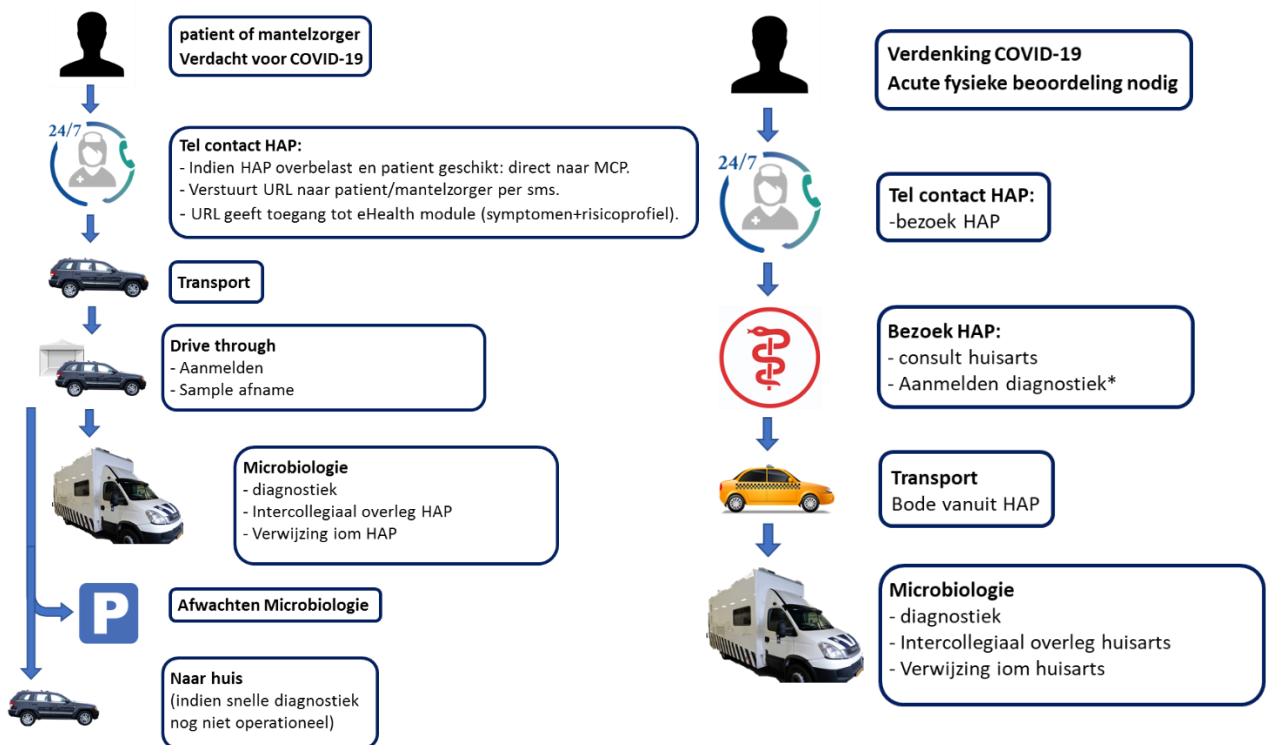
patient of mantelzorger
Verdacht voor COVID-19

24/7

Tel contact HAP:
- Indien HAP overbelast en patient geschikt: direct naar MCP.
- Verstuurt URL naar patient/mantelzorger per sms.
- URL geeft toegang tot eHealth module (symptomen+risicoprofiel).

Transport

Drive through
- Aanmelden
- Sample afname

Microbiologie
- diagnostiek
- Intercollegiaal overleg HAP
- Verwijzing iom HAP

P

Afwachten Microbiologie

Naar huis
(indien snelle diagnostiek nog niet operationeel)

Verdenking COVID-19
Acute fysieke beoordeling nodig

24/7

Tel contact HAP:
-bezoek HAP

Bezoek HAP:
- consult huisarts
- Aanmelden diagnostiek*

Transport
Bode vanuit HAP

Microbiologie
- diagnostiek
- Intercollegiaal overleg huisarts
- Verwijzing iom huisarts